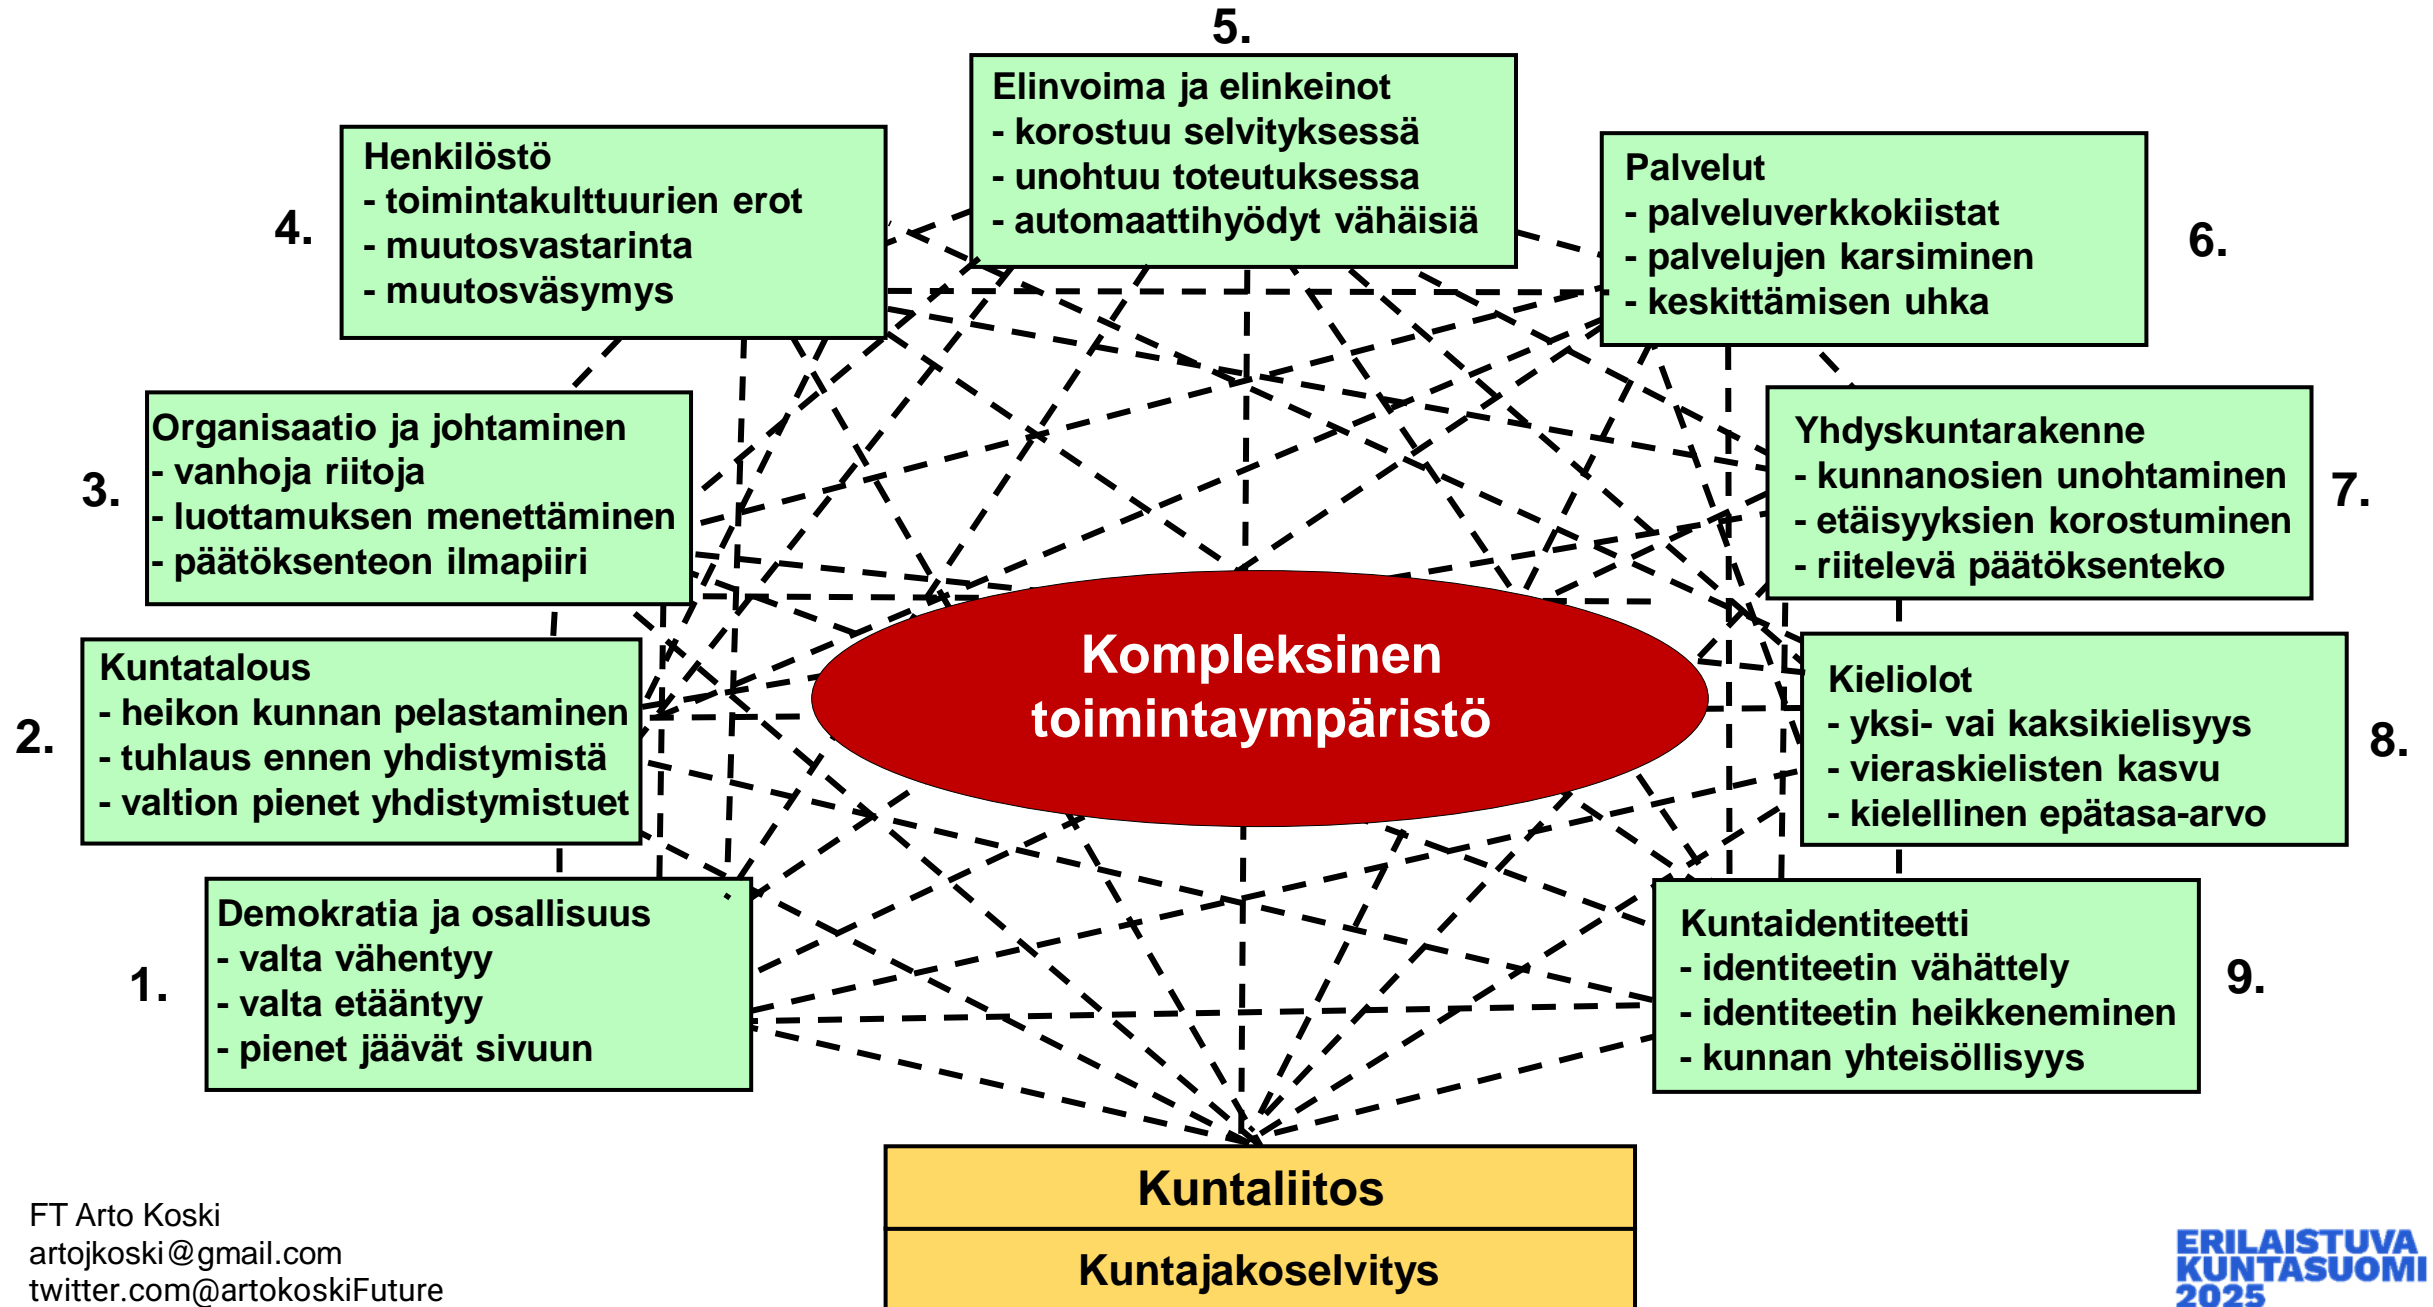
5.

Elinvoima ja elinkeinot
- korostuu selvityksessä
- unohtuu toteutuksessa
- automaattihyödyt vähäisiä

4.

Henkilöstö
- toimintakulttuurien erot
- muutosvastarinta
- muutosväsymys

Palvelut
- palveluverkkokiistat
- palvelujen karsiminen
- keskittämisen uhka

6.

3.

Organisaatio ja johtaminen
- vanhoja riitoja
- luottamuksen menettäminen
- päätöksenteon ilmapiiri

Yhdyskuntarakenne
- kunnanosien unohtaminen
- etäisyyksien korostuminen
- riitelevä päätöksenteko

7.

Kompleksinen toimintaympäristö

2.

Kuntatalous
- heikon kunnan pelastaminen
- tuhlaus ennen yhdistymistä
- valtion pienet yhdistymistuet

Kieliolot
- yksi- vai kaksikielisyys
- vieraskielisten kasvu
- kielellinen epätasa-arvo

8.

1.

Demokratia ja osallisuus
- valta vähentyy
- valta etääntyy
- pienet jäävät sivuun

Kuntaidentiteetti
- identiteetin vähättely
- identiteetin heikkeneminen
- kunnan yhteisöllisyys

9.

Kuntaliitos

Kuntajakoselvitys

FT Arto Koski
artojkoski@gmail.com
twitter.com@artokoskiFuture

ERILAISTUVA KUNTASUOMI 2025